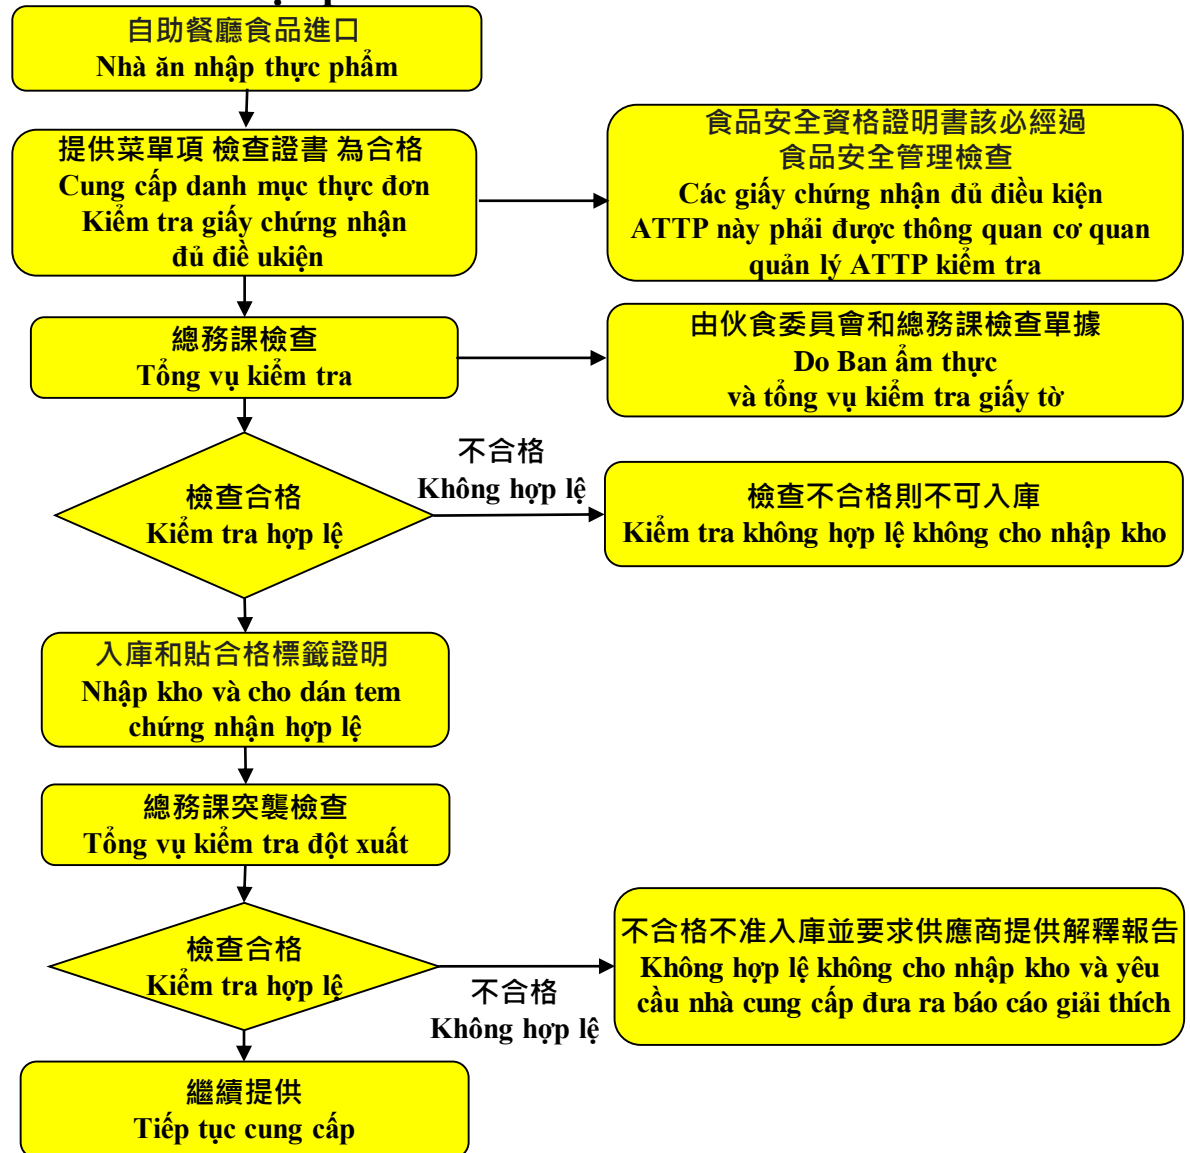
自助餐廳食品進口
Nhà ăn nhập thực phẩm

提供菜單項 檢查證書 為合格
Cung cấp danh mục thực đơn
Kiểm tra giấy chứng nhận
đủ điề ukiện

食品安全資格證明書該必經過
食品安全管理檢查
Các giấy chứng nhận đủ điều kiện
ATTP này phải được thông quan cơ quan
quản lý ATTP kiểm tra

總務課檢查
Tổng vụ kiểm tra

由伙食委員會和總務課檢查單據
Do Ban ẩm thực
và tổng vụ kiểm tra giấy tờ

檢查合格
Kiểm tra hợp lệ

不合格
Không hợp lệ

檢查不合格則不可入庫
Kiểm tra không hợp lệ không cho nhập kho

入庫和貼合格標籤證明
Nhập kho và cho dán tem
chứng nhận hợp lệ

總務課突襲檢查
Tổng vụ kiểm tra đột xuất

檢查合格
Kiểm tra hợp lệ

不合格
Không hợp lệ

不合格不准入庫並要求供應商提供解釋報告
Không hợp lệ không cho nhập kho và yêu cầu nhà cung cấp đưa ra báo cáo giải thích

繼續提供
Tiếp tục cung cấp